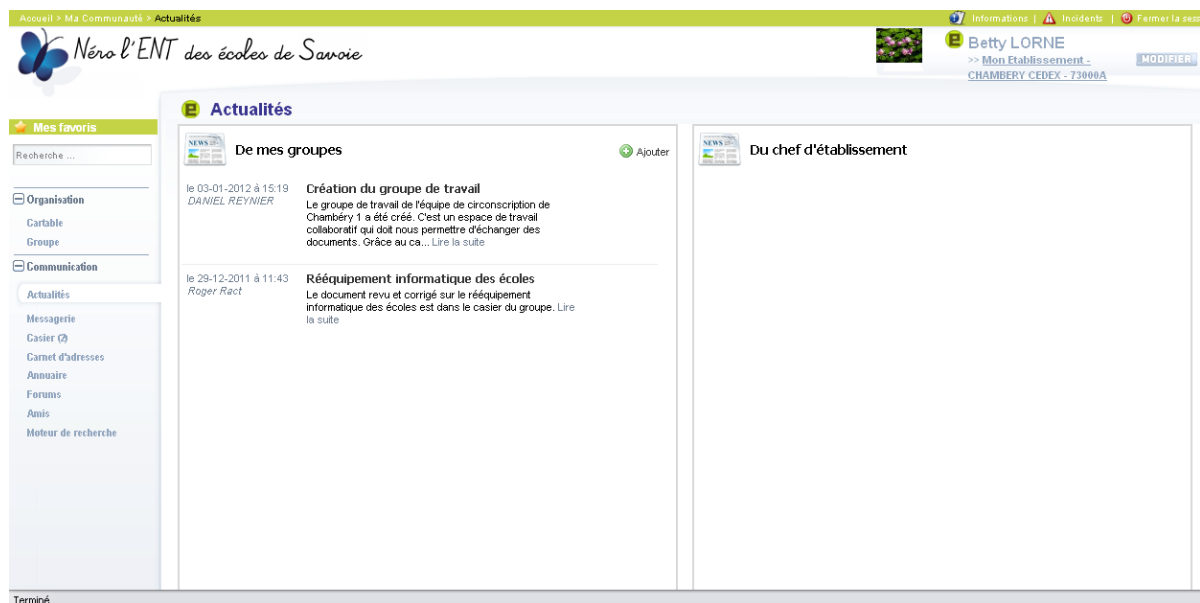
Accueil > Ma Communauté > Actualités

Informations | Incidents | Fermer la sess

Néro l'ENT des écoles de Savoie

Betty LORNE
>> Mon Etablissement - CHAMBERY CEDEX - 73000A

MODIFIER

Mes favoris

Recherche ...

Organisation
Cartable
Groupe

Communication
Actualités
Messagerie
Casier (2)
Carnet d'adresses
Annuaire
Forums
Amis
Moteur de recherche

Actualités

NEWS

De mes groupes

Ajouter

le 03-01-2012 à 15:19
DANIEL REYNIER

Création du groupe de travail

Le groupe de travail de l'équipe de circonscription de Chambéry 1 a été créé. C'est un espace de travail collaboratif qui doit nous permettre d'échanger des documents. Grâce au ca... Lire la suite

le 29-12-2011 à 11:43
Roger Ract

Rééquipement informatique des écoles

Le document revu et corrigé sur le rééquipement informatique des écoles est dans le casier du groupe. Lire la suite

NEWS

Du chef d'établissement

Terminé